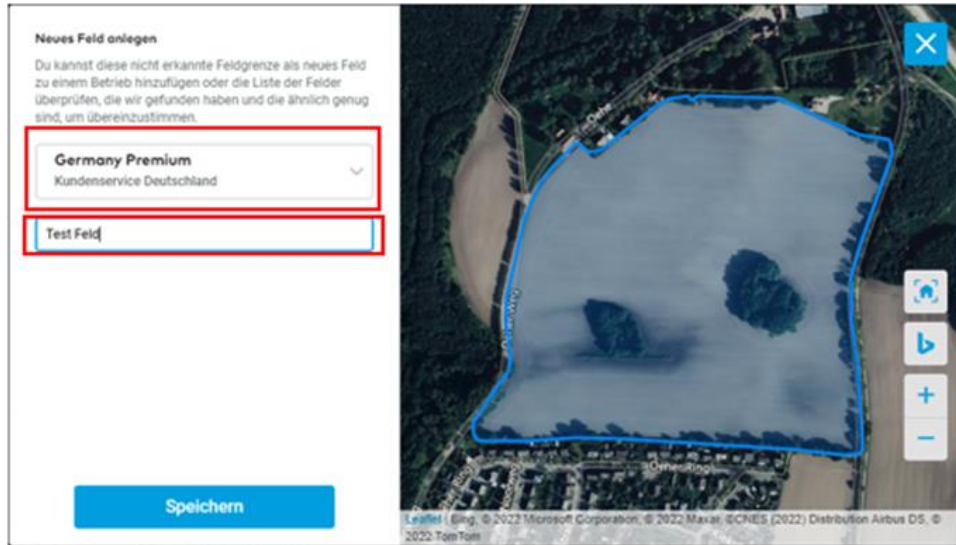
Neues Feld anlegen

Du kannst diese nicht erkannte Feldgrenze als neues Feld zu einem Betrieb hinzufügen oder die Liste der Felder überprüfen, die wir gefunden haben und die ähnlich genug sind, um übereinzustimmen.

Germany Premium
Kundenservice Deutschland

Test Feld

Speichern

Leaflet | Bing, © 2022 Microsoft Corporation, © 2022 Maxar, ©CNES (2022) Distribution Airbus DS, © 2022 TomTom